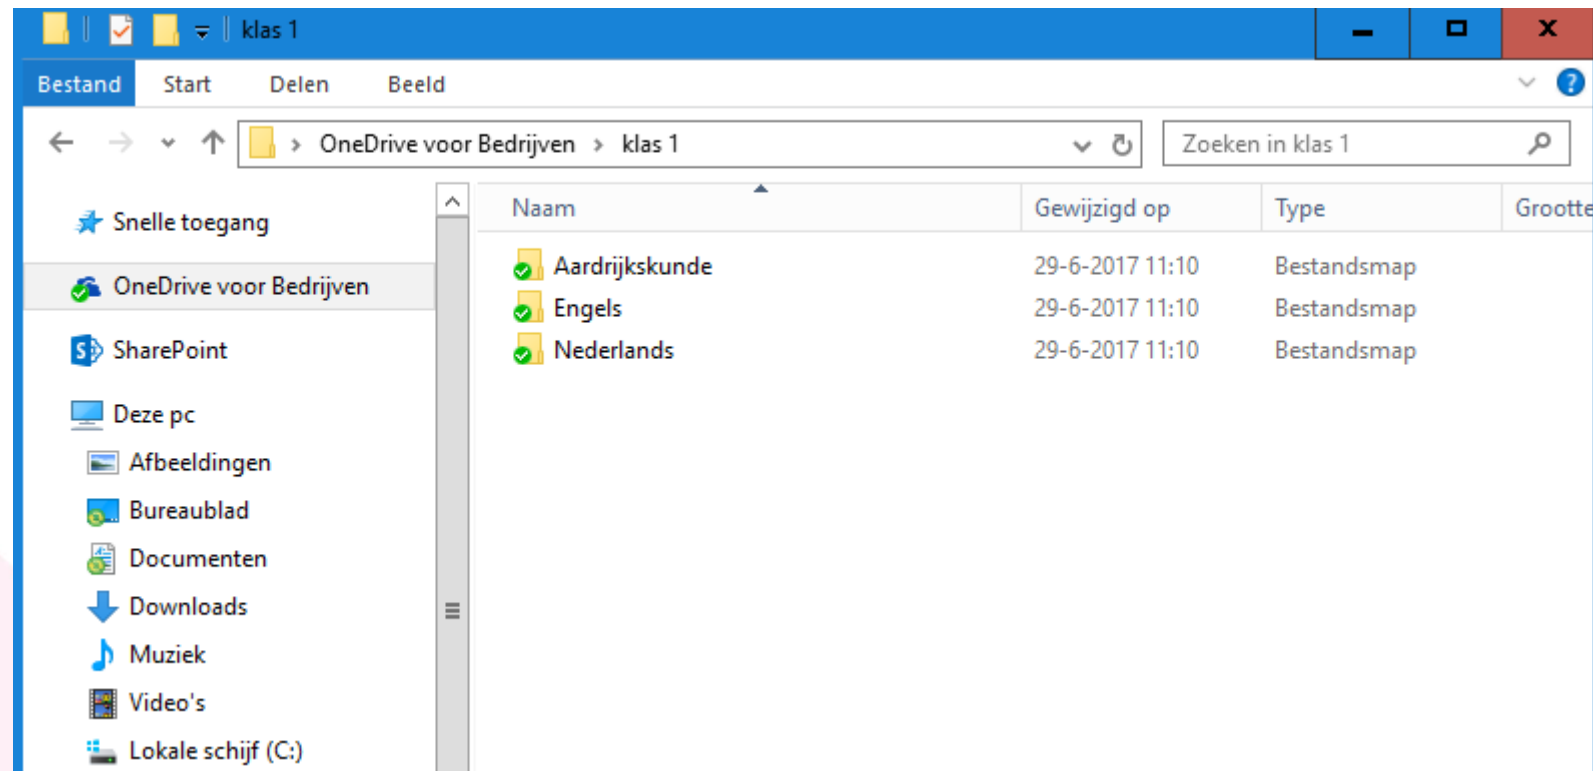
klas 1

Bestand Start Delen Beeld

OneDrive voor Bedrijven › klas 1

Zoeken in klas 1

Snelle toegang
OneDrive voor Bedrijven
SharePoint
Deze pc
Afbeeldingen
Bureaublad
Documenten
Downloads
Muziek
Video's
Lokale schijf (C:)

| Naam | Gewijzigd op | Type | Grootte |
|---|---|---|---|
| Aardrijkskunde | 29-6-2017 11:10 | Bestandsmap | |
| Engels | 29-6-2017 11:10 | Bestandsmap | |
| Nederlands | 29-6-2017 11:10 | Bestandsmap | |